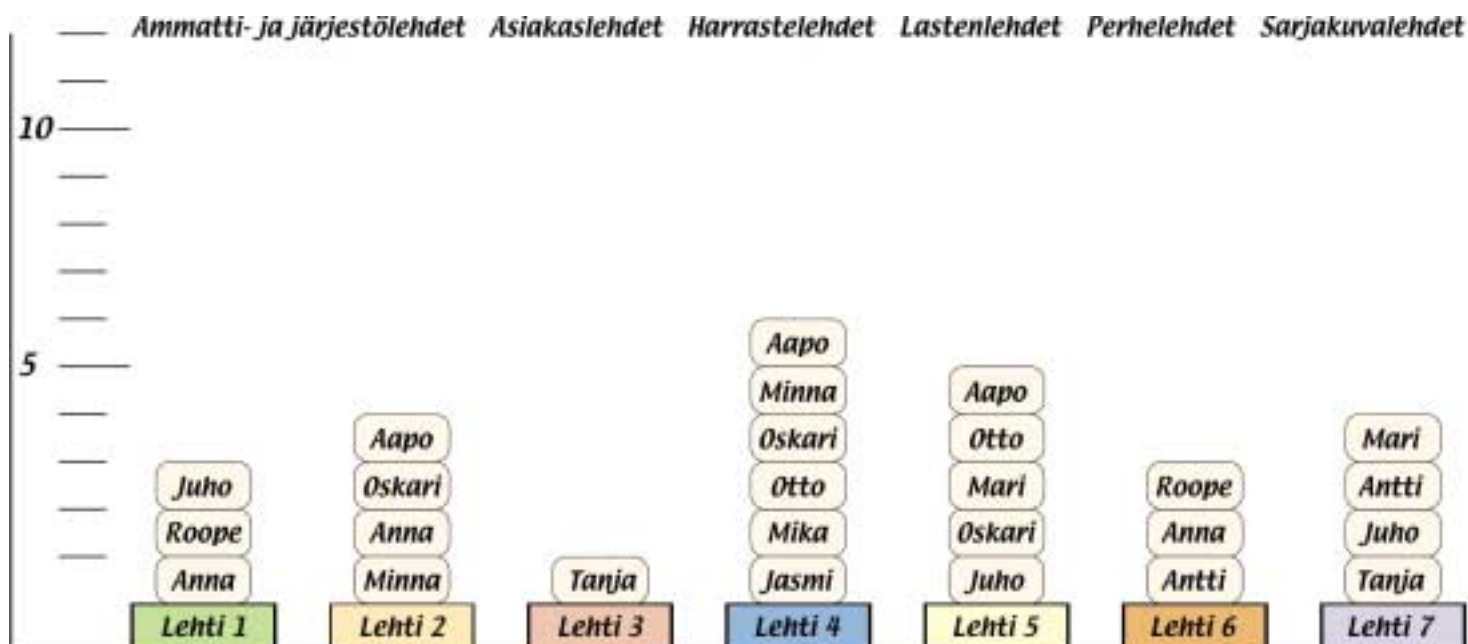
Ammatti- ja järjestölehdet Asiakaslehdet Harrastelehdet Lastenlehdet Perhelehdet Sarjakuvalehdet

10

5

| | | | Aapo | | | |
|---|---|---|---|---|---|---|
| | | | Minna | Aapo | | |
| | Aapo | | Oskari | Otto | | Mari |
| Juho | Oskari | | Otto | Mari | Roope | Antti |
| Roope | Anna | | Mika | Oskari | Anna | Juho |
| Anna | Minna | Tanja | Jasmi | Juho | Antti | Tanja |
| Lehti 1 | Lehti 2 | Lehti 3 | Lehti 4 | Lehti 5 | Lehti 6 | Lehti 7 |